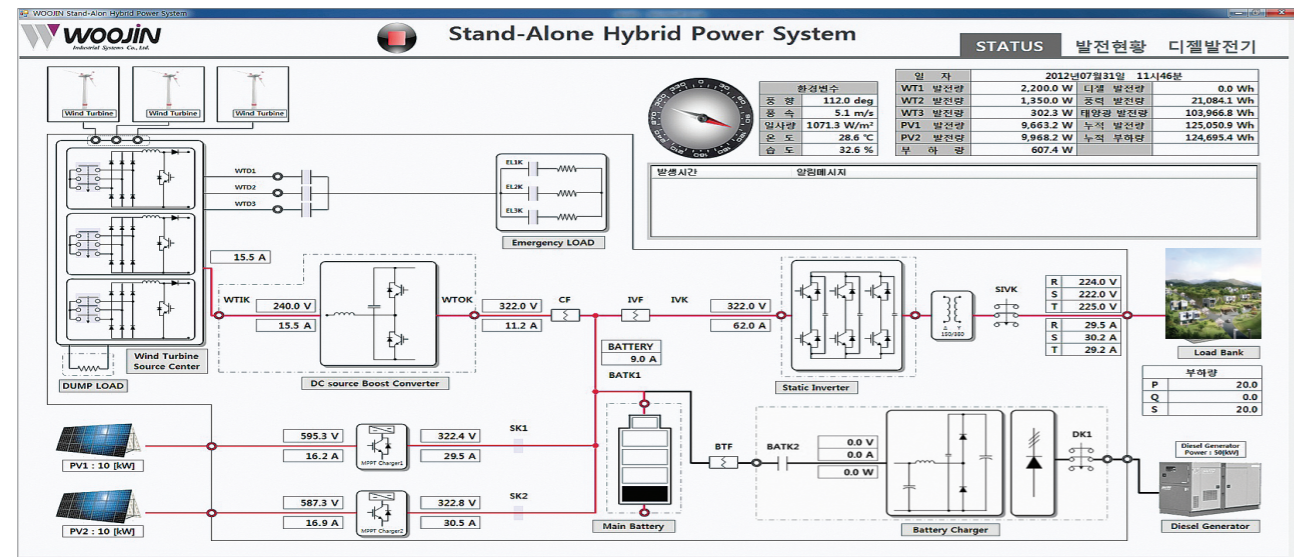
WOOJIN Stand-Alone Hybrid Power System

WOOJIN Industrial Systems Co., Ltd.

Stand-Alone Hybrid Power System

STATUS 발전현황 디젤발전기

Wind Turbine Wind Turbine Wind Turbine

| 환경변수 | |
|---|---|
| 풍 향 | 112.0 deg |
| 풍 속 | 5.1 m/s |
| 일사량 | 1071.3 W/m² |
| 온 도 | 28.6 °C |
| 습 도 | 32.6 % |

| 일 자 | 2012년07월31일 11시46분 | | |
|---|---|---|---|
| WT1 발전량 | 2,200.0 W | 디젤 발전량 | 0.0 Wh |
| WT2 발전량 | 1,350.0 W | 풍력 발전량 | 21,084.1 Wh |
| WT3 발전량 | 302.3 W | 태양광 발전량 | 103,966.8 Wh |
| PV1 발전량 | 9,663.2 W | 누적 발전량 | 125,050.9 Wh |
| PV2 발전량 | 9,968.2 W | 누적 부하량 | 124,695.4 Wh |
| 부 하 량 | 607.4 W | | |

발생시간 알림메시지

WTD1 WTD2 WTD3

EL1K EL2K EL3K

Emergency LOAD

15.5 A

WTIK 240.0 V 15.5 A WTOK 322.0 V 11.2 A CF IVF IVK 322.0 V 62.0 A

SIVK

| R | 224.0 V |
|---|---|
| S | 222.0 V |
| T | 225.0 V |
| R | 29.5 A |
| S | 30.2 A |
| T | 29.2 A |

Load Bank

| 부하량 | |
|---|---|
| P | 20.0 |
| Q | 0.0 |
| S | 20.0 |

Wind Turbine Source Center

DUMP LOAD

DC source Boost Converter

BATTERY 9.0 A

BATK1

Static Inverter

380/380

595.3 V 16.2 A MPPT Charger1 322.4 V 29.5 A SK1

587.3 V 16.9 A MPPT Charger2 322.8 V 30.5 A SK2

PV1 : 10 [kW]

PV2 : 10 [kW]

Main Battery

BTF BATK2 0.0 V 0.0 A 0.0 W

Battery Charger

DK1

Diesel Generator Power : 50[kW]

Diesel Generator